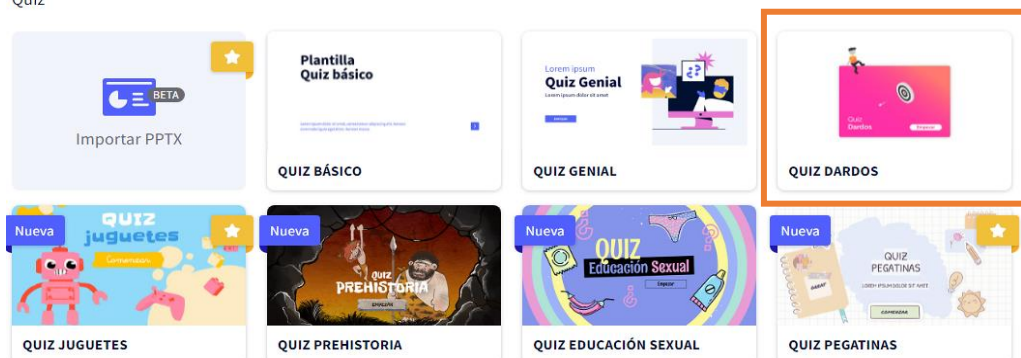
Quiz

BETA

Importar PPTX

Plantilla
Quiz básico

QUIZ BÁSICO

Lorem ipsum
Quiz Genial
Lorem ipsum dolor sit amet

QUIZ GENIAL

Quiz
Dardos
Empezar

QUIZ DARDOS

Nueva

QUIZ
juguetes
Comenzar

QUIZ JUGUETES

Nueva

Quiz
PREHISTORIA
EMPEZAR

QUIZ PREHISTORIA

Nueva

QUIZ
Educación Sexual
Empezar

QUIZ EDUCACIÓN SEXUAL

Nueva

QUIZ
PEGATINAS
LOREM IPSUM DOLOR SIT AMET
COMENZAR

QUIZ PEGATINAS